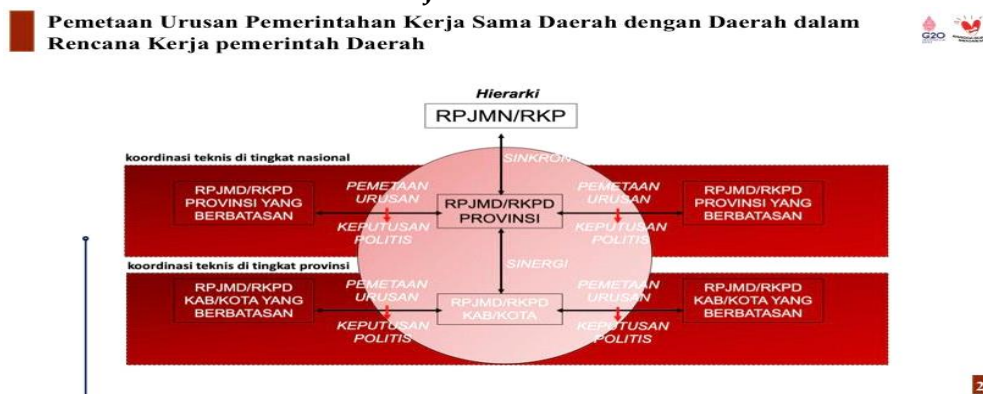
Pemetaan Urusan Pemerintahan Kerja Sama Daerah dengan Daerah dalam Rencana Kerja pemerintah Daerah

G20

Hierarki

RPJMN/RKP

SINKRON

koordinasi teknis di tingkat nasional

RPJMD/RKPD PROVINSI YANG BERBATASAN

PEMETAAN URUSAN

KEPUTUSAN POLITIS

RPJMD/RKPD PROVINSI

PEMETAAN URUSAN

KEPUTUSAN POLITIS

RPJMD/RKPD PROVINSI YANG BERBATASAN

SINERGI

koordinasi teknis di tingkat provinsi

RPJMD/RKPD KAB/KOTA YANG BERBATASAN

PEMETAAN URUSAN

KEPUTUSAN POLITIS

RPJMD/RKPD KAB/KOTA

PEMETAAN URUSAN

KEPUTUSAN POLITIS

RPJMD/RKPD KAB/KOTA YANG BERBATASAN

2